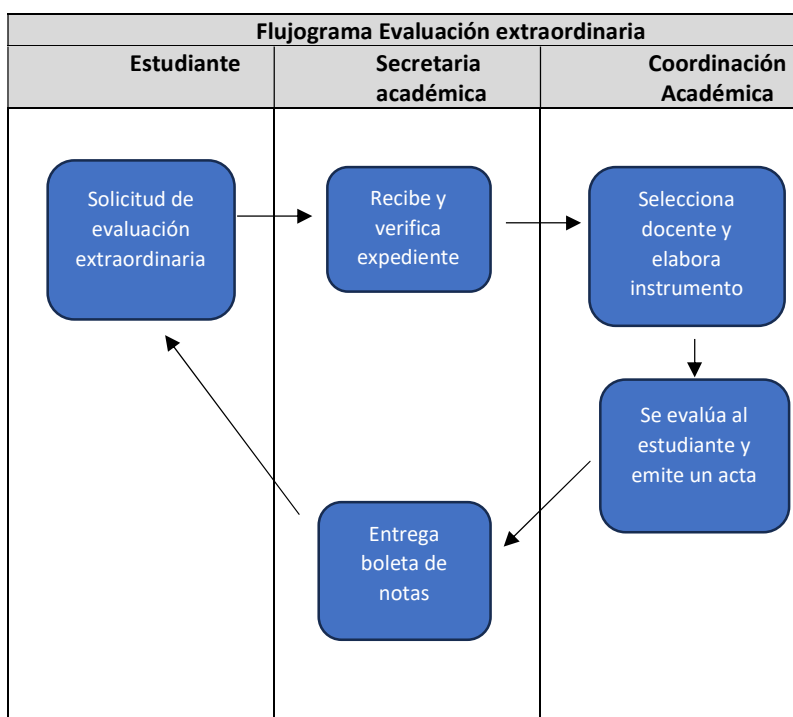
| Flujograma Evaluación extraordinaria | | |
|---|---|---|
| Estudiante | Secretaria académica | Coordinación Académica |

Solicitud de evaluación extraordinaria

Recibe y verifica expediente

Selecciona docente y elabora instrumento

Se evalúa al estudiante y emite un acta

Entrega boleta de notas